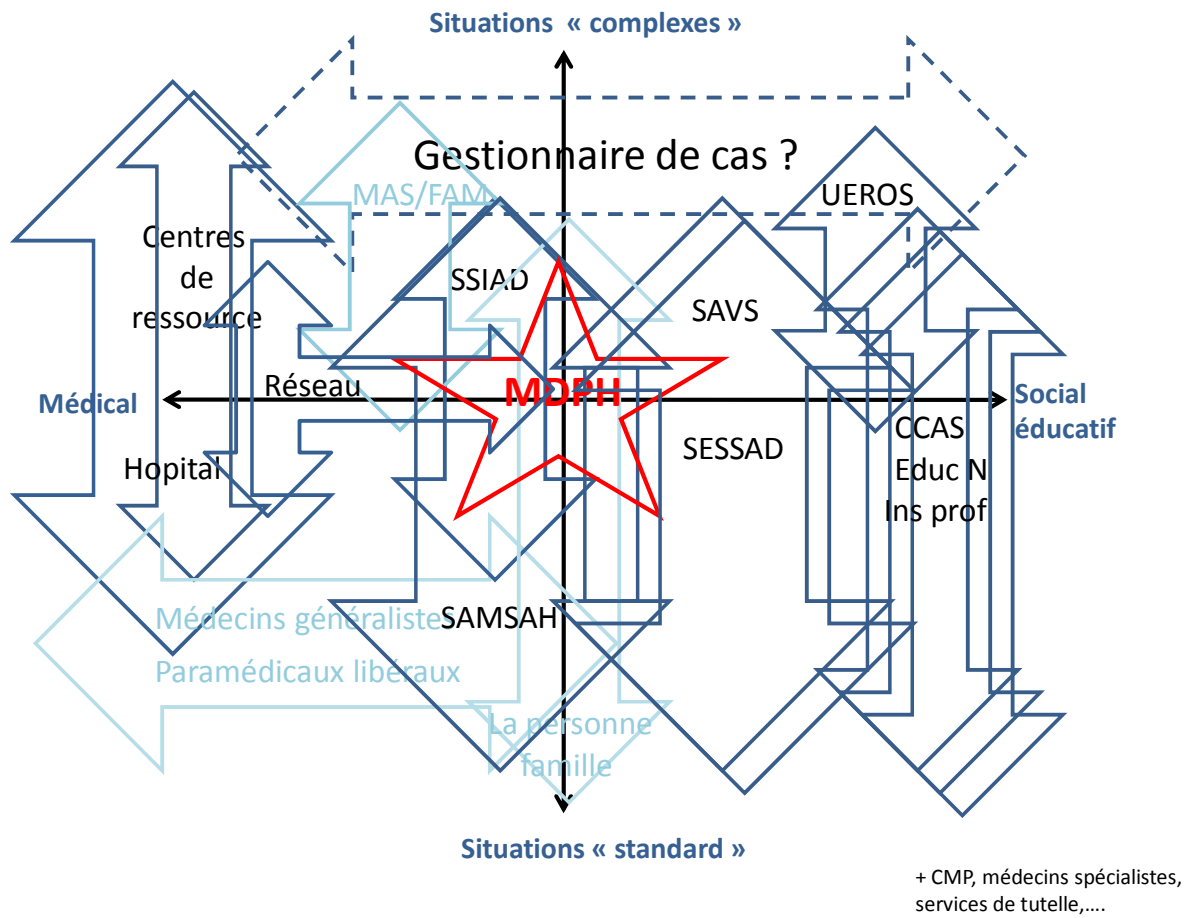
Situations « complexes »

Gestionnaire de cas ?

MAS/FAM

UEROS

Centres de ressource

SSIAD

SAVS

Réseau

Médical

MDPH

Social éducatif

CCAS

Educ N

Ins prof

SESSAD

Hopital

Médecins généralistes

SAMSAH

Paramédicaux libéraux

La personne famille

Situations « standard »

+ CMP, médecins spécialistes, services de tutelle,….